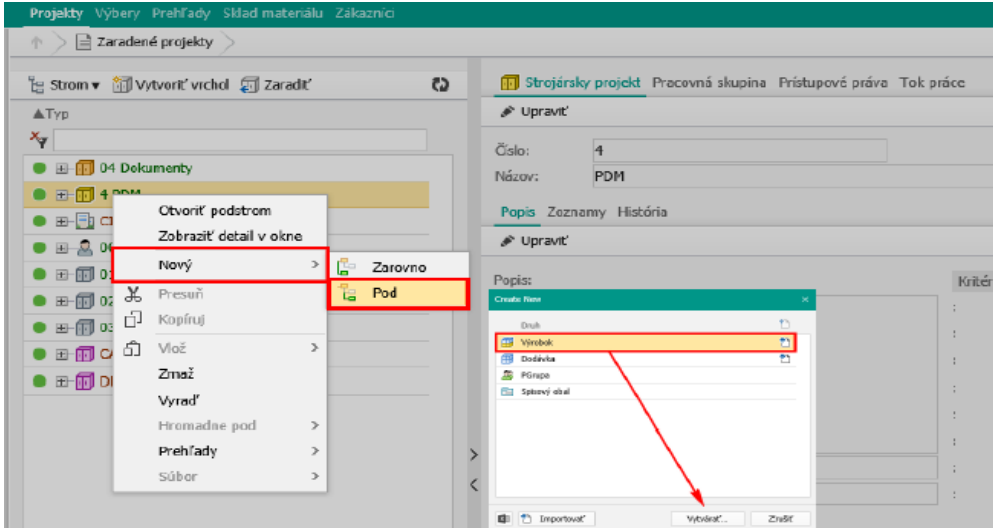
Projekty Výbery Prehľady Sklad materiálu Zákazníci

Zaradené projekty

Strom ▾ Vytvoriť vrchol Zaradiť

▲Typ

04 Dokumenty

4 PDM

Cl

04

01

02

03

CA

DI

Otvoriť podstrom

Zobraziť detail v okne

Nový >

Presuň

Kopíruj

Vlož >

Zmaž

Vyraď

Hromadne pod >

Prehľady >

Súbor >

Zarovno

Pod

Strojársky projekt Pracovná skupina Prístupové práva Tok práce

Upraviť

Číslo: 4

Názov: PDM

Popis Zoznamy História

Upraviť

Popis:

Kritér

Create New

Druh

Výrobok

Dodávka

PGrupa

Spisový obal

Importovať

Vytvárať...

Zrušiť